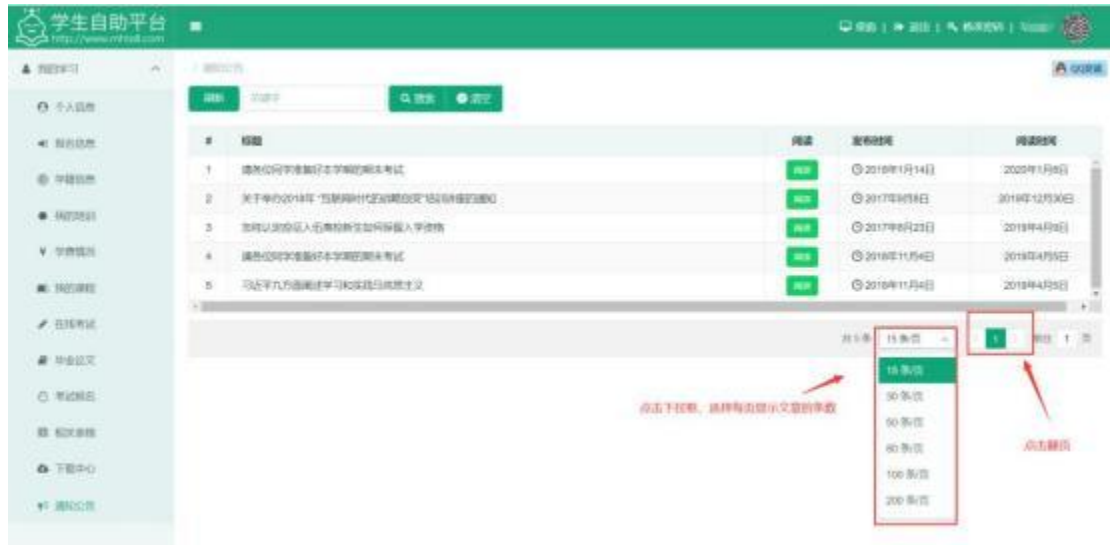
学生自助平台
http://www.mhtall.com

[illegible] | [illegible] | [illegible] | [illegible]

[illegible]
个人信息
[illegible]
学籍信息
我的信息
学费信息
我的课程
在线考试
毕业论文
考试报名
相关表格
下载中心
通知公告

通知公告
刷新 | 关键字 | Q 搜索 | 清空
QQ客服

| # | 标题 | 阅读 | 发布时间 | 阅读时间 |
|---|---|---|---|---|
| 1 | 请各位同学准备好本学期的期末考试 | 阅读 | 2018年1月14日 | 2020年1月8日 |
| 2 | 关于举办2018年"互联网时代的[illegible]"论坛活动的通知 | 阅读 | 2017年9月8日 | 2019年12月30日 |
| 3 | 怎样认识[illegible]入毛泽东新生如何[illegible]入学资格 | 阅读 | 2017年8月23日 | 2019年4月8日 |
| 4 | 请各位同学准备好本学期的期末考试 | 阅读 | 2018年11月4日 | 2019年4月5日 |
| 5 | 习近平九方面阐述学习和实践马克思主义 | 阅读 | 2018年11月4日 | 2019年4月5日 |

共5条 15条/页 1 前往 1 页

15条/页
30条/页
50条/页
80条/页
100条/页
200条/页

点击下拉框，选择每页显示文章的条数

点击翻页